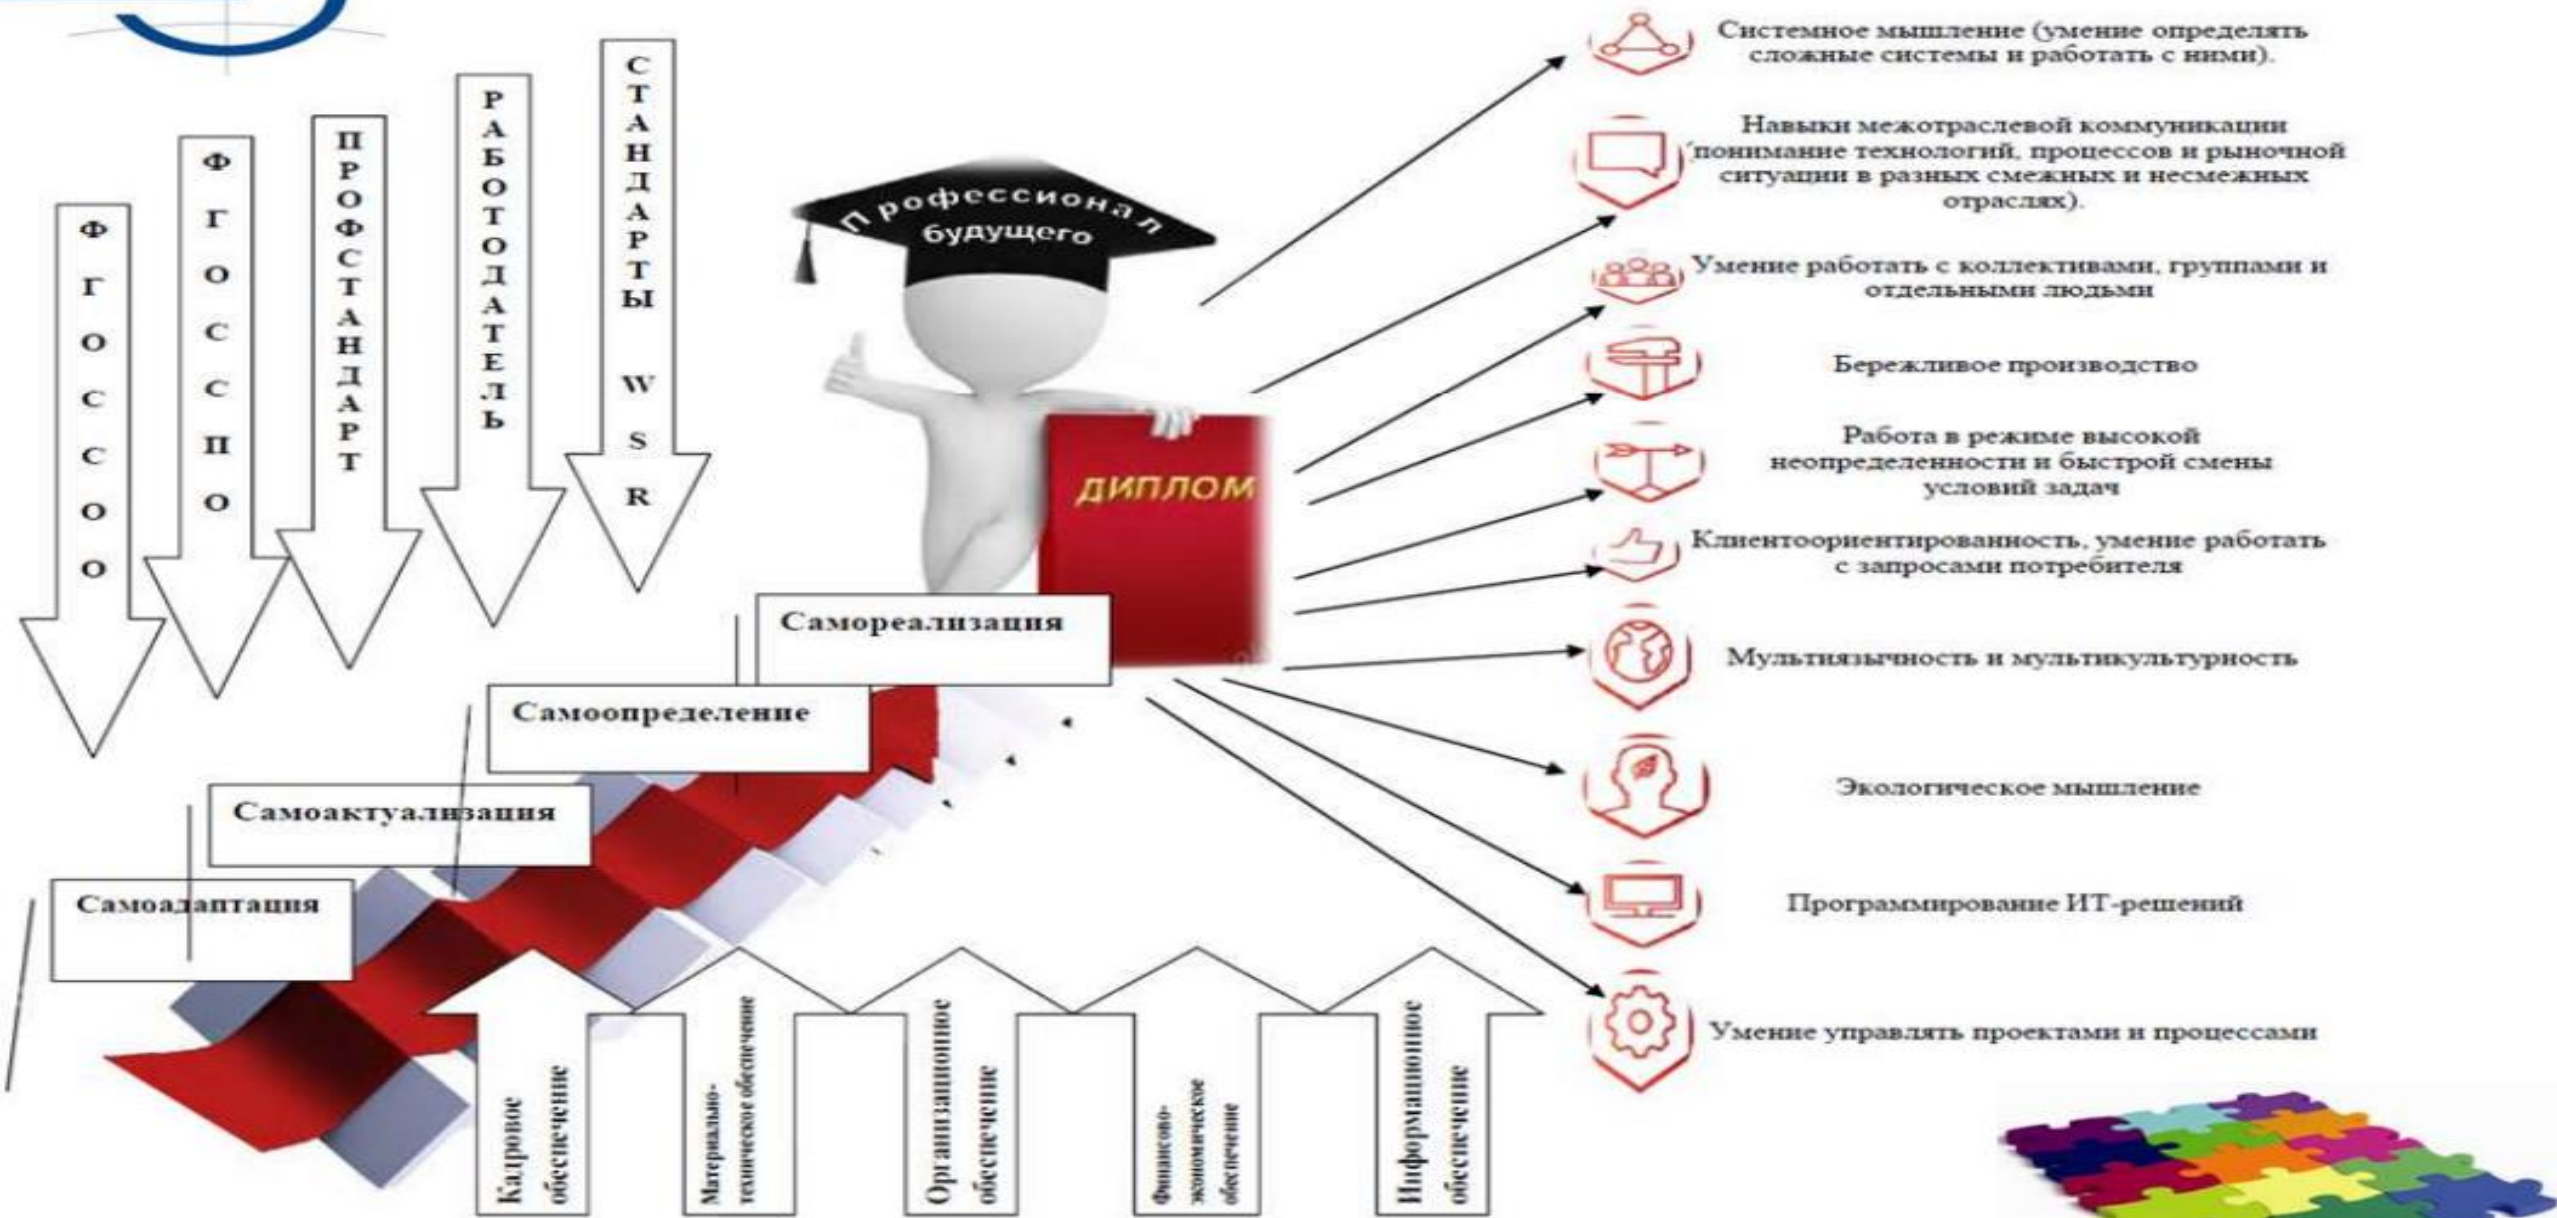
ФГОС СОО

ФГОС СПО

ПРОФСТАНДАРТ

РАБОТОДАТЕЛЬ

СТАНДАРТЫ WSR

Профессионал будущего

ДИПЛОМ

Самореализация

Самоопределение

Самоактуализация

Самоадаптация

Кадровое обеспечение

Материально-техническое обеспечение

Организационное обеспечение

Финансово-экономическое обеспечение

Информационное обеспечение

Системное мышление (умение определять сложные системы и работать с ними).

Навыки межотраслевой коммуникации (понимание технологий, процессов и рыночной ситуации в разных смежных и несмежных отраслях).

Умение работать с коллективами, группами и отдельными людьми

Бережливое производство

Работа в режиме высокой неопределенности и быстрой смены условий задач

Клиентоориентированность, умение работать с запросами потребителя

Мультиязычность и мультикультурность

Экологическое мышление

Программирование ИТ-решений

Умение управлять проектами и процессами